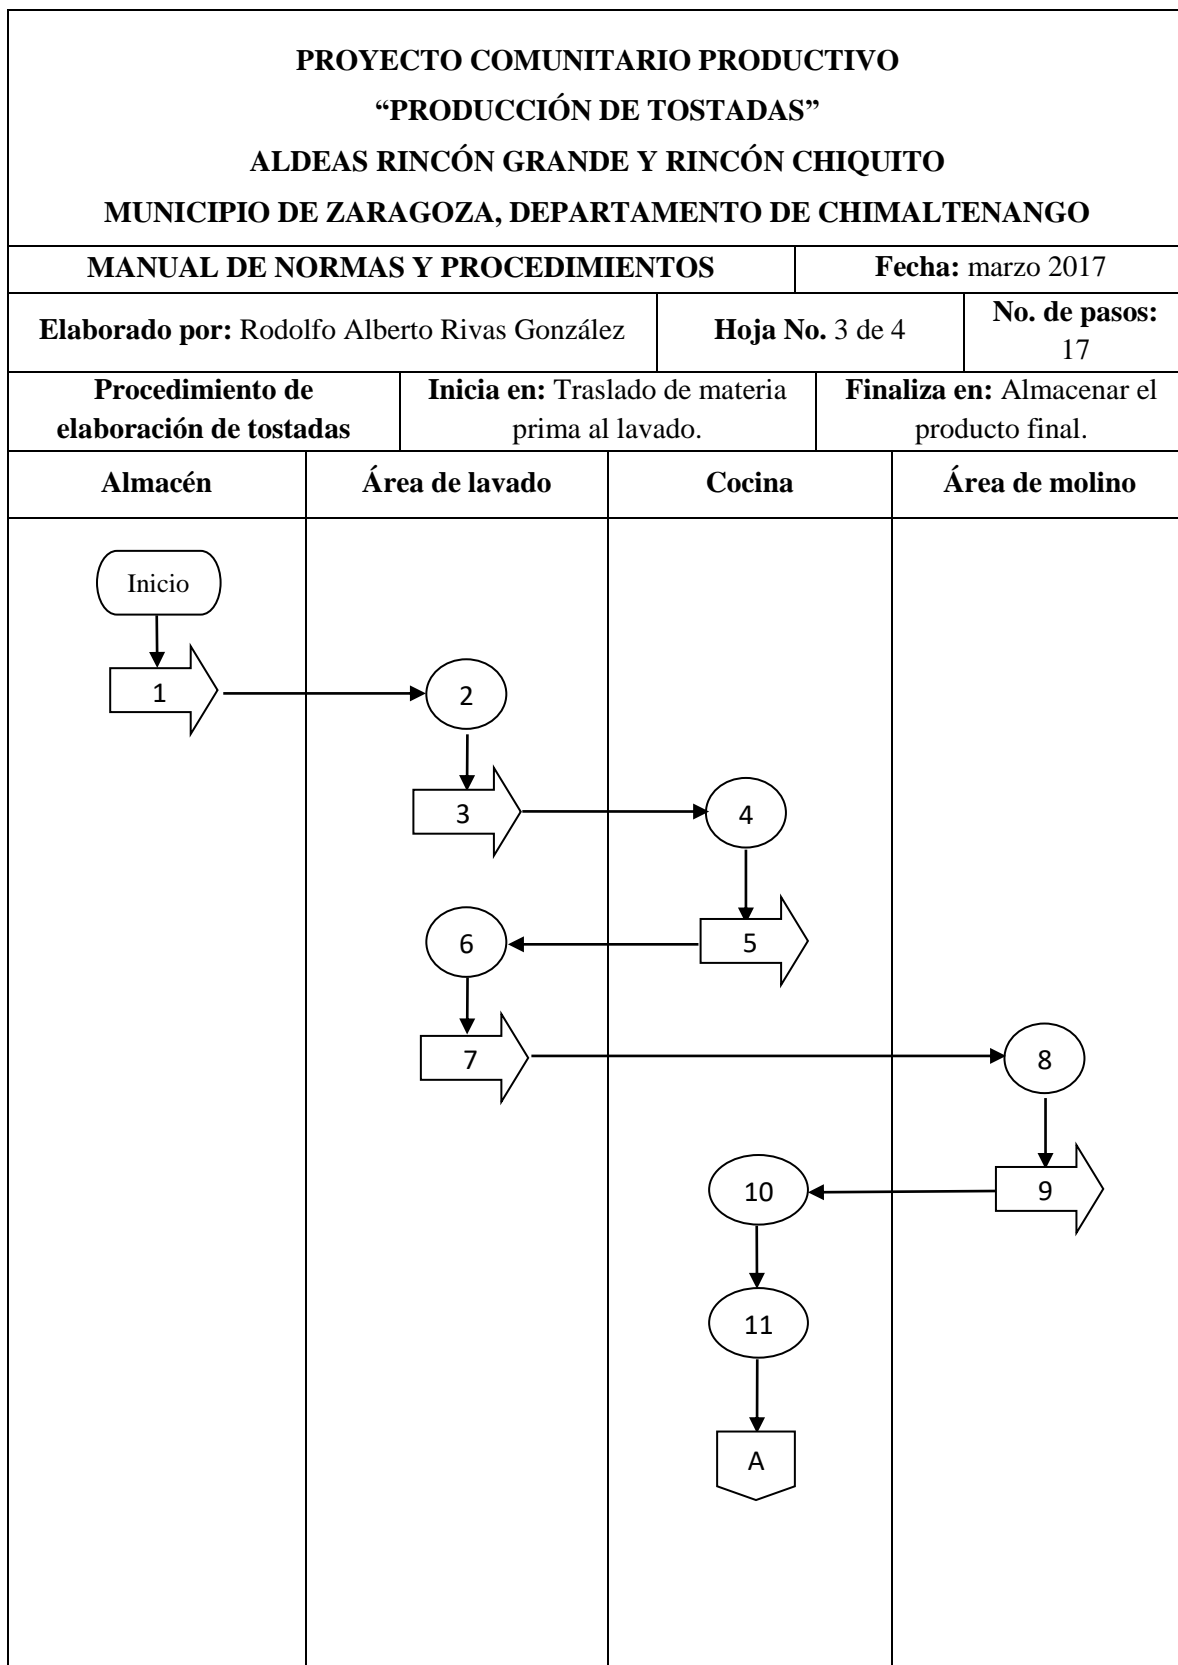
PROYECTO COMUNITARIO PRODUCTIVO
“PRODUCCIÓN DE TOSTADAS”
ALDEAS RINCÓN GRANDE Y RINCÓN CHIQUITO
MUNICIPIO DE ZARAGOZA, DEPARTAMENTO DE CHIMALTENANGO

| MANUAL DE NORMAS Y PROCEDIMIENTOS | Fecha: marzo 2017 |
|---|---|

| Elaborado por: Rodolfo Alberto Rivas González | Hoja No. 3 de 4 | No. de pasos: 17 |
|---|---|---|

| Procedimiento de elaboración de tostadas | Inicia en: Traslado de materia prima al lavado. | Finaliza en: Almacenar el producto final. |
|---|---|---|

| Almacén | Área de lavado | Cocina | Área de molino |
|---|---|---|---|

Inicio
1
2
3
4
5
6
7
8
9
10
11
A